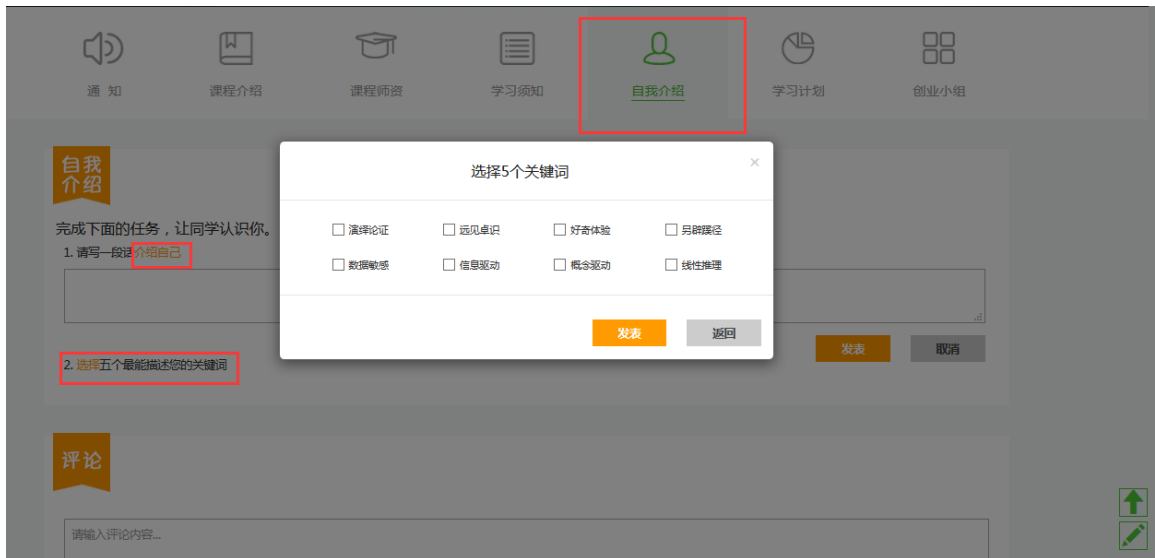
通知 课程介绍 课程师资 学习须知 自我介绍 学习计划 创业小组

自我介绍

完成下面的任务，让同学认识你。

1. 请写一段话介绍自己

2. 选择五个最能描述您的关键词

发表 取消

选择5个关键词

×

☐ 演绎论证 ☐ 远见卓识 ☐ 好奇体验 ☐ 另辟蹊径

☐ 数据敏感 ☐ 信息驱动 ☐ 概念驱动 ☐ 线性推理

发表 返回

评论

请输入评论内容...